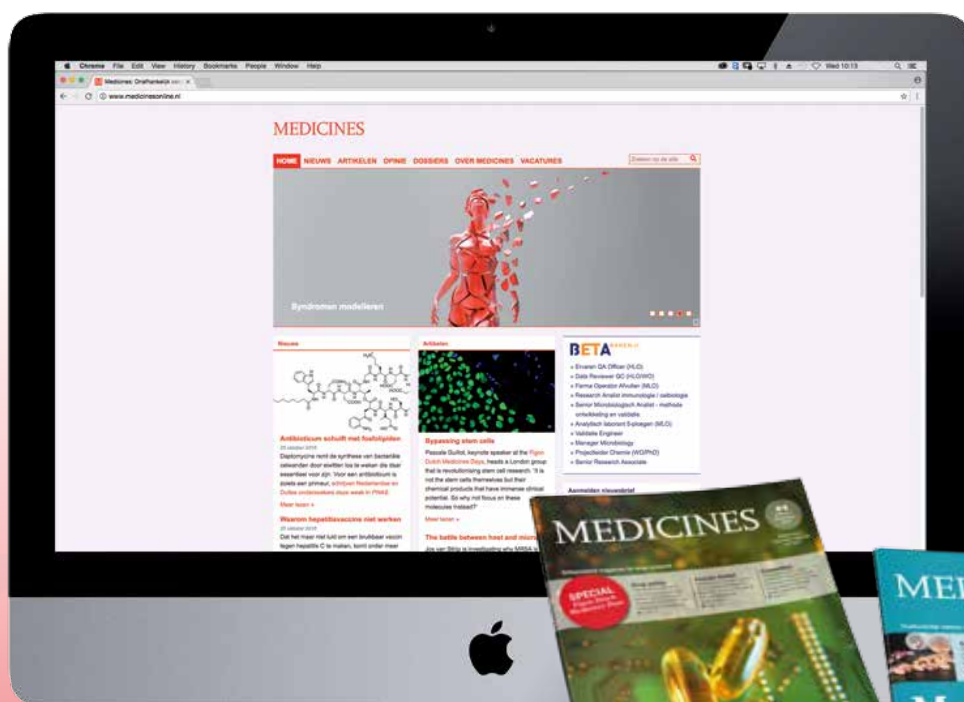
Chrome File Edit View History Bookmarks People Window Help

Wed 10:13

Medicines: Onafhankelijk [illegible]

www.medicinesonline.nl

MEDICINES

HOME NIEUWS ARTIKELEN OPINIE DOSSIERS OVER MEDICINES VACATURES

Zoeken op de site

Syndromen modelleren

Nieuws

Antibioticum schuift met fosfolipiden

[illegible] oktober 2015

Daptomycine remt de synthese van bacteriële celwanden door eiwitten los te weken die daar essentieel voor zijn. Voor een antibioticum is zoiets een primeur, schrijven Nederlandse en Duitse onderzoekers deze week in PNAS.

Meer lezen »

Waarom hepatitisvaccine niet werken

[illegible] oktober 2015

Dat het maar niet lukt om een bruikbaar vaccin tegen hepatitis C te maken, komt onder meer

Artikelen

Bypassing stem cells

Pascale Guillot, keynote speaker at the Figon Dutch Medicines Days, heads a London group that is revolutionising stem cell research. "It is not the stem cells themselves but their chemical products that have immense clinical potential. So why not focus on these molecules instead?"

Meer lezen »

The battle between host and micro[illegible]

Jos van Strijp is investigating why MRSA is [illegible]

BETA

» Ervaren QA Officer (HLO)
» Data Reviewer QC (HLO/WO)
» Farma Operator Afvullen (MLO)
» Research Analist immunologie / radiologie
» Senior Microbiologisch Analist - methode ontwikkeling en validatie
» Analytisch laborant 5-ploegen (MLO)
» Validatie Engineer
» Manager Microbiology
» Projectleider Chemie (WO/PhD)
» Senior Research Associate

Aanmelden nieuwsbrief

MEDICINES

SPECIAL

MEI